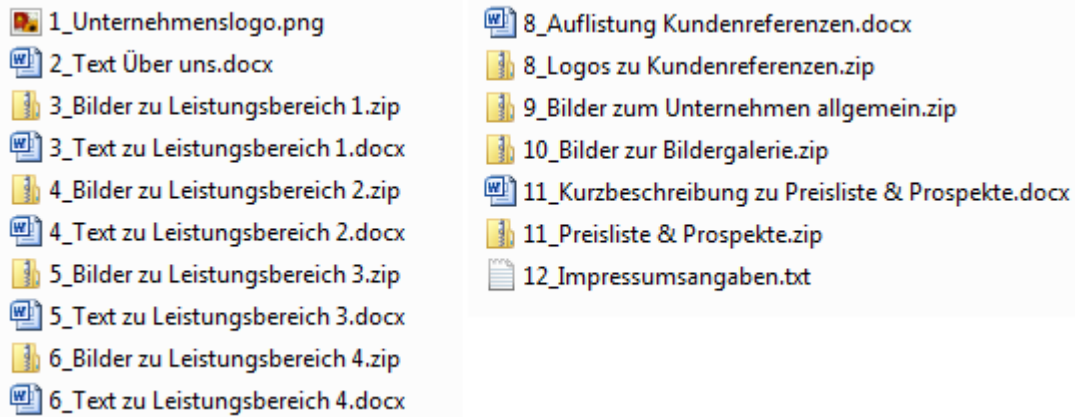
1_Unternehmenslogo.png
2_Text Über uns.docx
3_Bilder zu Leistungsbereich 1.zip
3_Text zu Leistungsbereich 1.docx
4_Bilder zu Leistungsbereich 2.zip
4_Text zu Leistungsbereich 2.docx
5_Bilder zu Leistungsbereich 3.zip
5_Text zu Leistungsbereich 3.docx
6_Bilder zu Leistungsbereich 4.zip
6_Text zu Leistungsbereich 4.docx

8_Auflistung Kundenreferenzen.docx
8_Logos zu Kundenreferenzen.zip
9_Bilder zum Unternehmen allgemein.zip
10_Bilder zur Bildergalerie.zip
11_Kurzbeschreibung zu Preisliste & Prospekte.docx
11_Preisliste & Prospekte.zip
12_Impressumsangaben.txt